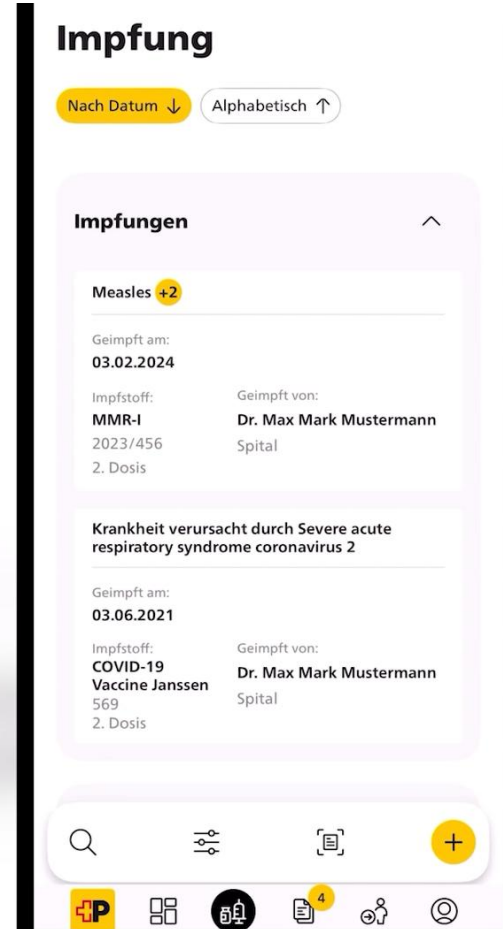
Impfung

Nach Datum ↓ Alphabetisch ↑

Impfungen

Measles +2

Geimpft am:
03.02.2024

Impfstoff:
MMR-I
2023/456
2. Dosis

Geimpft von:
Dr. Max Mark Mustermann
Spital

Krankheit verursacht durch Severe acute respiratory syndrome coronavirus 2

Geimpft am:
03.06.2021

Impfstoff:
COVID-19 Vaccine Janssen
569
2. Dosis

Geimpft von:
Dr. Max Mark Mustermann
Spital

+

4